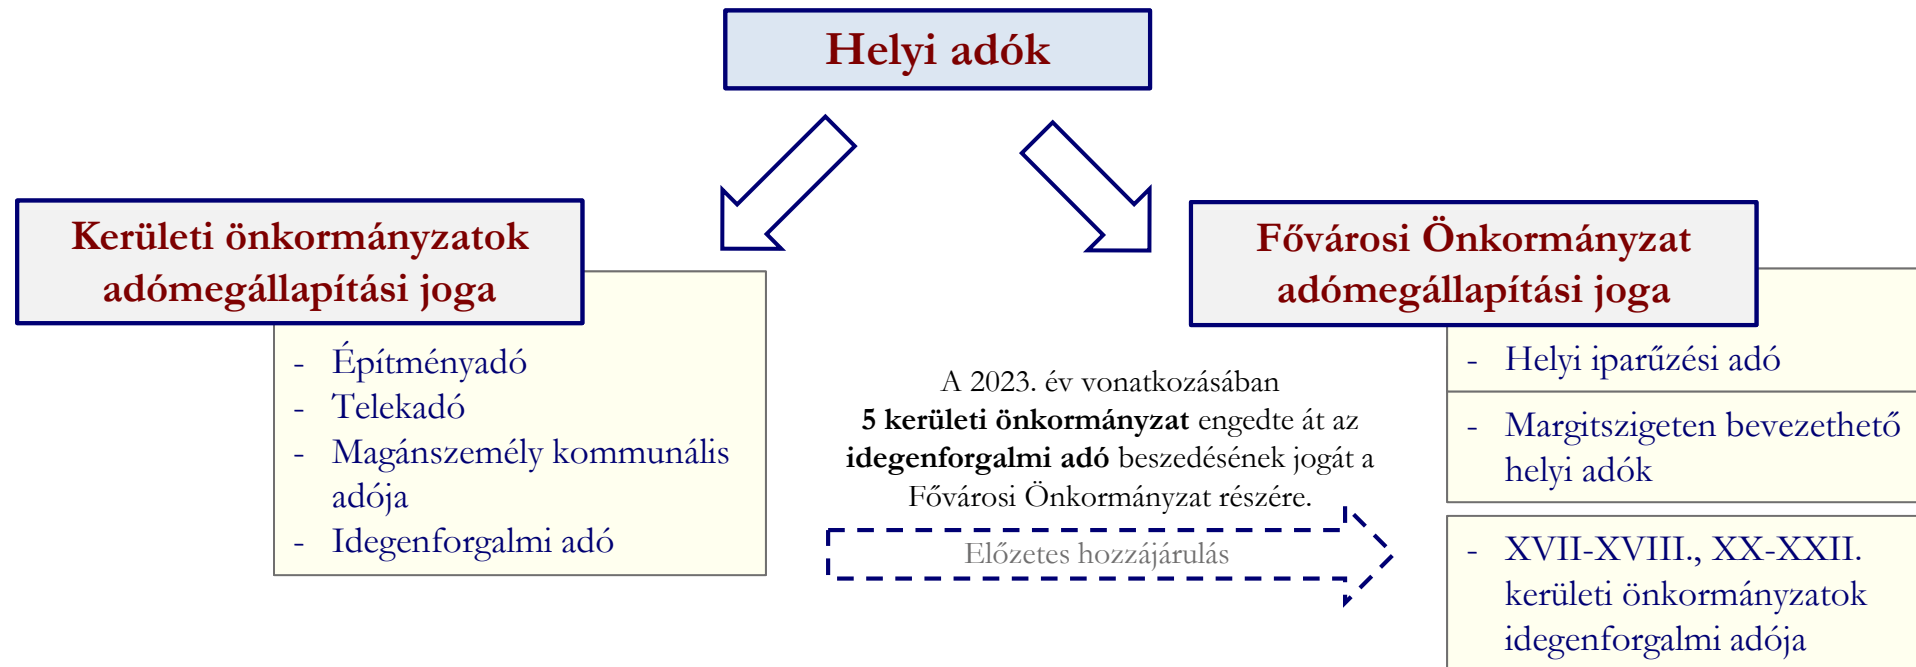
Helyi adók

Kerületi önkormányzatok adómegállapítási joga

- Építményadó
- Telekadó
- Magánszemély kommunális adója
- Idegenforgalmi adó

Fővárosi Önkormányzat adómegállapítási joga

- Helyi iparűzési adó

- Margitszigeten bevezethető helyi adók

- XVII-XVIII., XX-XXII. kerületi önkormányzatok idegenforgalmi adója

A 2023. év vonatkozásában **5 kerületi önkormányzat** engedte át az **idegenforgalmi adó** beszedésének jogát a Fővárosi Önkormányzat részére.

Előzetes hozzájárulás